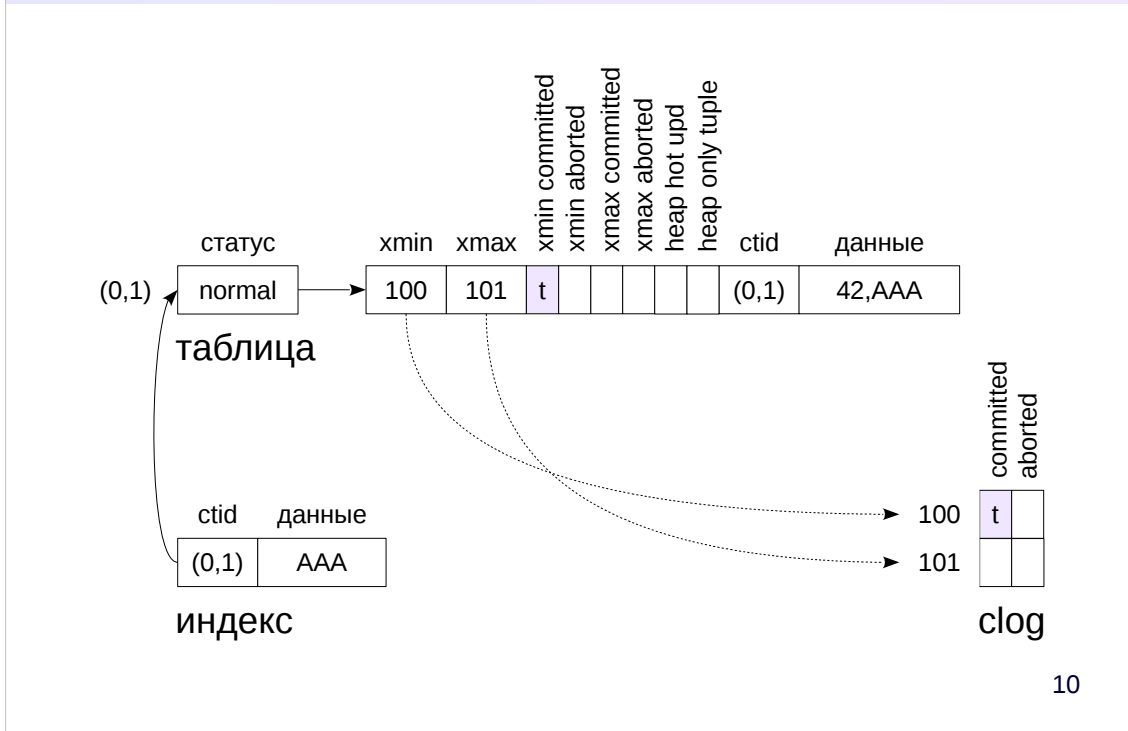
xmin committed
xmin aborted
xmax committed
xmax aborted
heap hot upd
heap only tuple

статус

| xmin | xmax | | | | | | | ctid | данные |
|---|---|---|---|---|---|---|---|---|---|
| 100 | 101 | t | | | | | | (0,1) | 42,AAA |

(0,1) normal

таблица

committed
aborted

| | committed | aborted |
|---|---|---|
| 100 | t | |
| 101 | | |

| ctid | данные |
|---|---|
| (0,1) | AAA |

индекс

clog

10